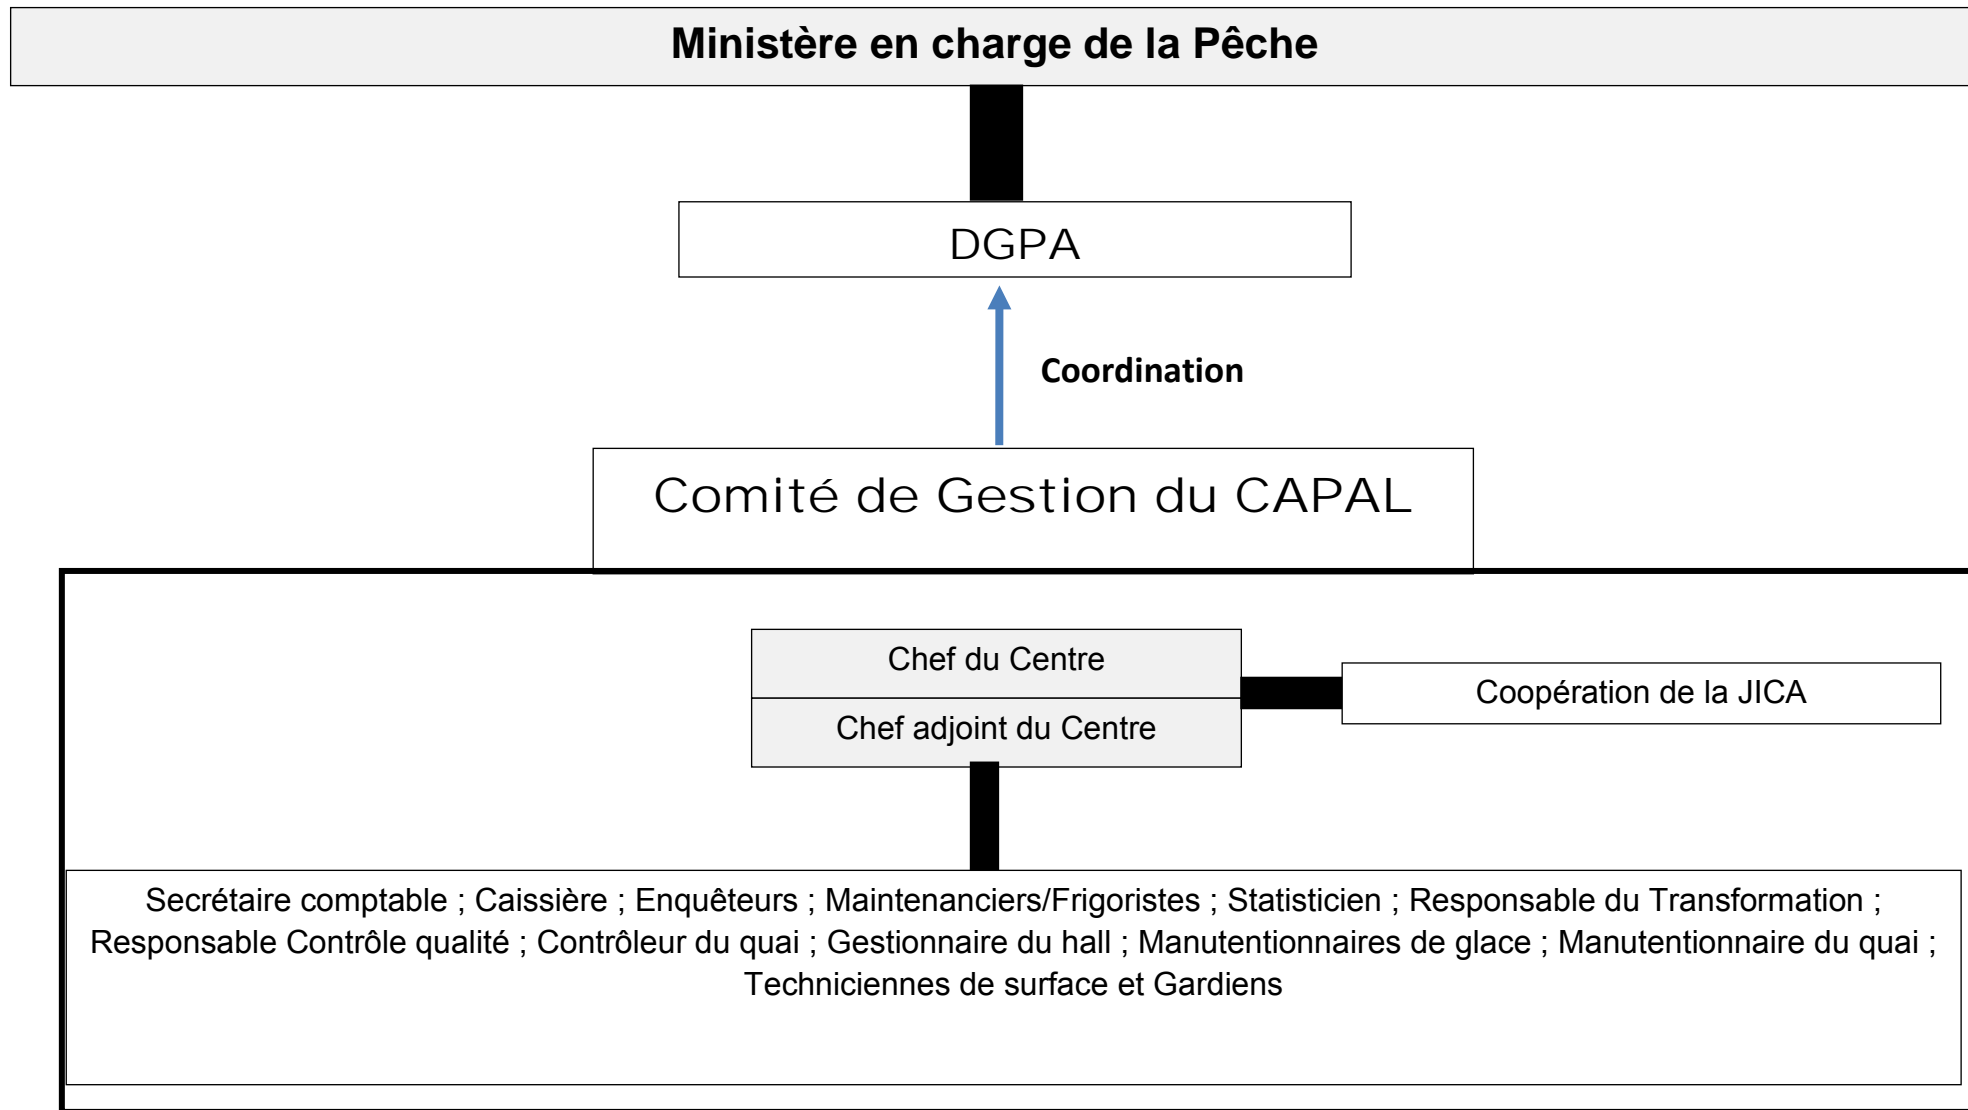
Ministère en charge de la Pêche

DGPA

Coordination

Comité de Gestion du CAPAL

Chef du Centre

Chef adjoint du Centre

Coopération de la JICA

Secrétaire comptable ; Caissière ; Enquêteurs ; Maintenanciers/Frigoristes ; Statisticien ; Responsable du Transformation ; Responsable Contrôle qualité ; Contrôleur du quai ; Gestionnaire du hall ; Manutentionnaires de glace ; Manutentionnaire du quai ; Techniciennes de surface et Gardiens